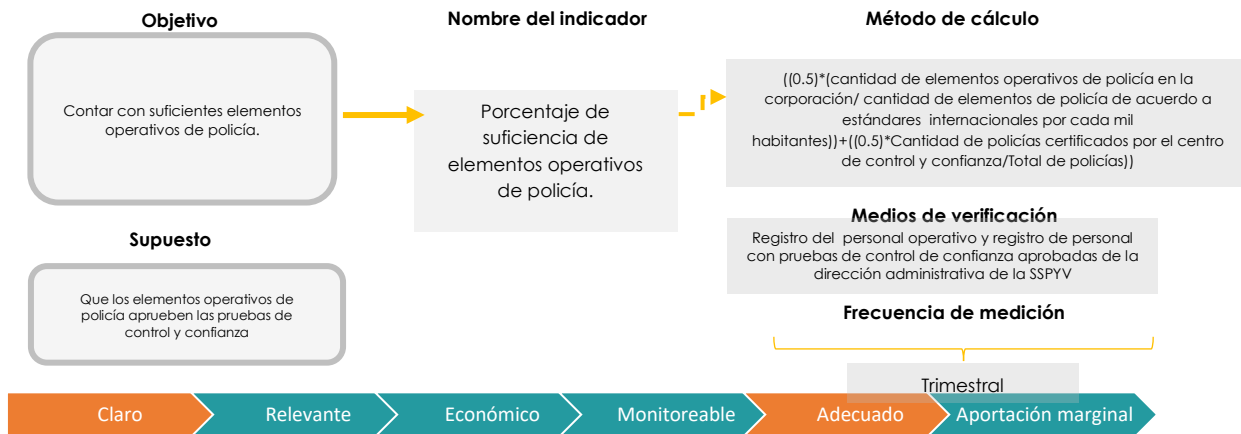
Objetivo

Contar con suficientes elementos operativos de policía.

Nombre del indicador

Porcentaje de suficiencia de elementos operativos de policía.

Método de cálculo

((0.5)*(cantidad de elementos operativos de policía en la corporación/ cantidad de elementos de policía de acuerdo a estándares internacionales por cada mil habitantes))+((0.5)*Cantidad de policías certificados por el centro de control y confianza/Total de policías))

Supuesto

Que los elementos operativos de policía aprueben las pruebas de control y confianza

Medios de verificación

Registro del personal operativo y registro de personal con pruebas de control de confianza aprobadas de la dirección administrativa de la SSPYV

Frecuencia de medición

Trimestral

Claro | Relevante | Económico | Monitoreable | Adecuado | Aportación marginal